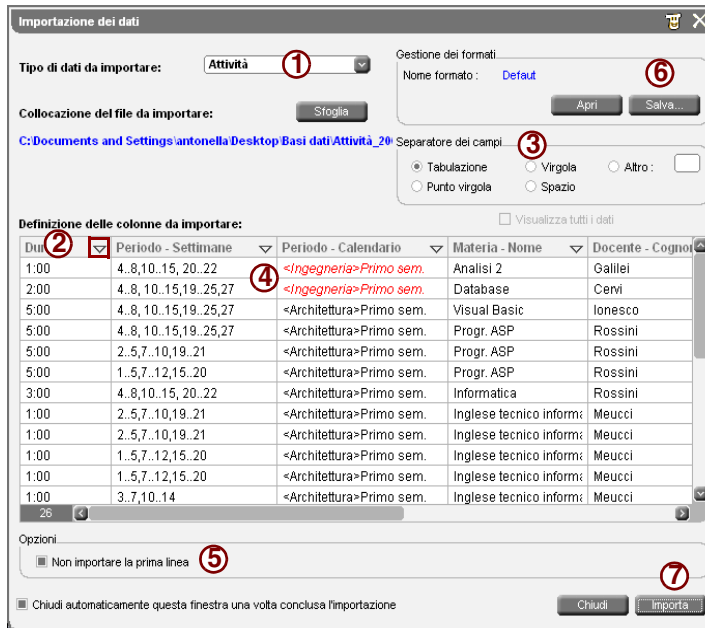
Importazione dei dati

Tipo di dati da importare: Attività ①

Collocazione del file da importare: Sfoglia

C:\Documents and Settings\antonella\Desktop\Basi dati\Attività_20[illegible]

Gestione dei formati
Nome formato : Defaut ⑥
Apri Salva...

Separatore dei campi ③
Tabulazione Virgola Altro :
Punto virgola Spazio

Definizione delle colonne da importare:

Visualizza tutti i dati

| Du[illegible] ② | Periodo - Settimane | Periodo - Calendario | Materia - Nome | Docente - Cogno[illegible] |
|---|---|---|---|---|
| 1:00 | 4..8,10..15, 20..22 | <Ingegneria>Primo sem. ④ | Analisi 2 | Galilei |
| 2:00 | 4..8, 10..15,19..25,27 | <Ingegneria>Primo sem. | Database | Cervi |
| 5:00 | 4..8, 10..15,19..25,27 | <Architettura>Primo sem. | Visual Basic | Ionesco |
| 5:00 | 4..8,10..15,19..25,27 | <Architettura>Primo sem. | Progr. ASP | Rossini |
| 5:00 | 2..5,7..10,19..21 | <Architettura>Primo sem. | Progr. ASP | Rossini |
| 5:00 | 1..5,7..12,15..20 | <Architettura>Primo sem. | Progr. ASP | Rossini |
| 3:00 | 4..8,10..15, 20..22 | <Architettura>Primo sem. | Informatica | Rossini |
| 1:00 | 2..5,7..10,19..21 | <Architettura>Primo sem. | Inglese tecnico informa | Meucci |
| 1:00 | 2..5,7..10,19..21 | <Architettura>Primo sem. | Inglese tecnico informa | Meucci |
| 1:00 | 1..5,7..12,15..20 | <Architettura>Primo sem. | Inglese tecnico informa | Meucci |
| 1:00 | 1..5,7..12,15..20 | <Architettura>Primo sem. | Inglese tecnico informa | Meucci |
| 1:00 | 3..7,10..14 | <Architettura>Primo sem. | Inglese tecnico informa | Meucci |

26

Opzioni
Non importare la prima linea ⑤

Chiudi automaticamente questa finestra una volta conclusa l'importazione

Chiudi Importa ⑦